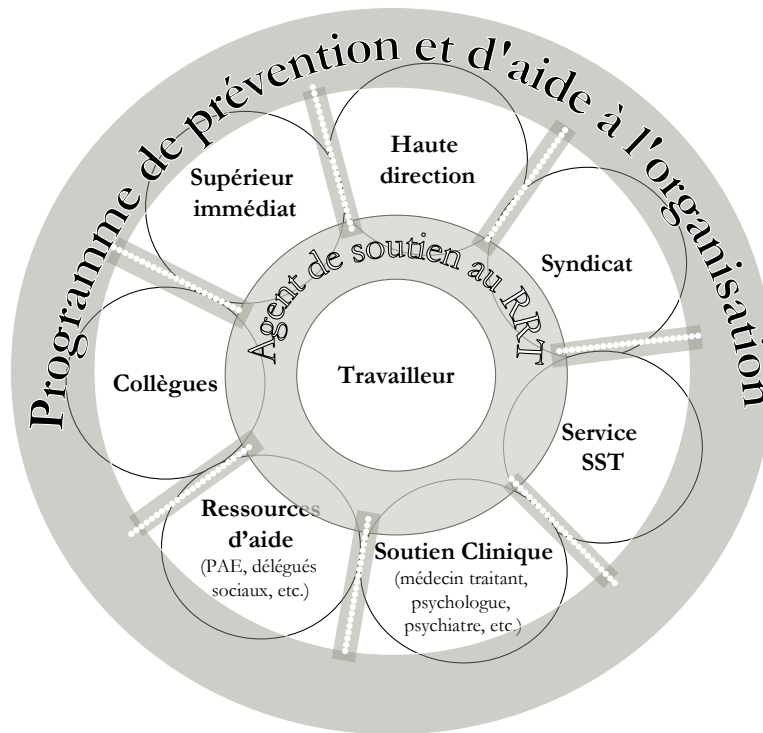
Programme de prévention et d'aide à l'organisation

Agent de soutien au RRT

Travailleur

Haute direction

Supérieur immédiat

Syndicat

Collègues

Service SST

Ressources d'aide (PAE, délégués sociaux, etc.)

Soutien Clinique (médecin traitant, psychologue, psychiatre, etc.)